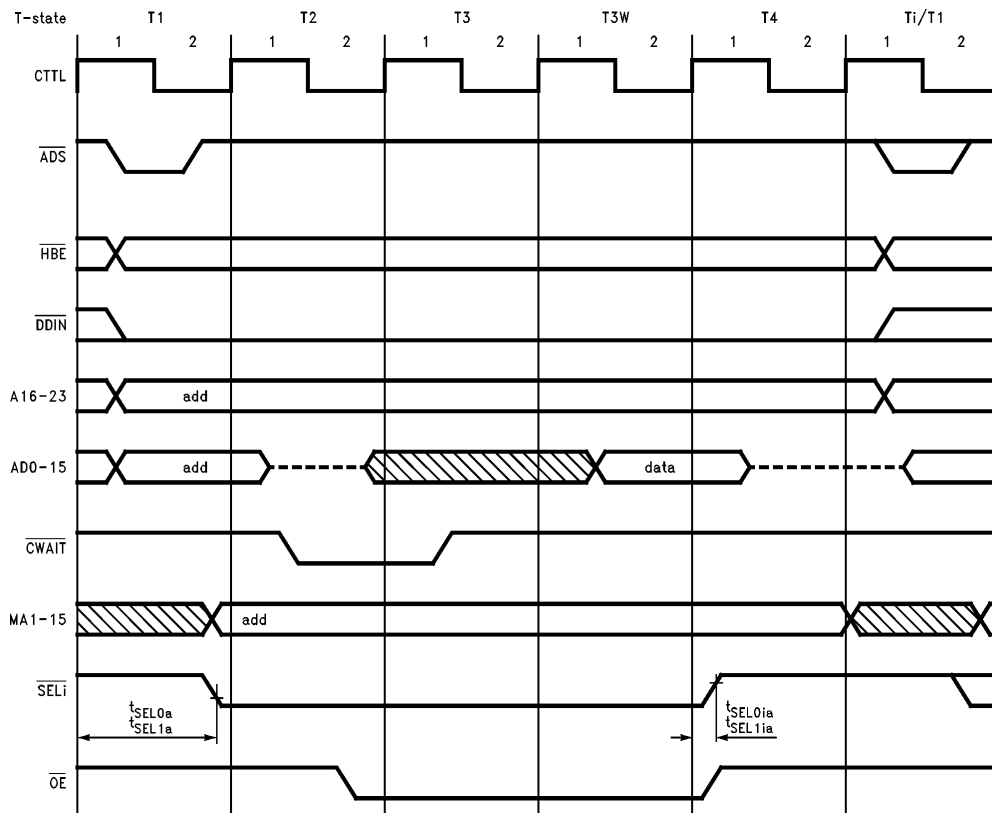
T-state T1 T2 T3 T3W T4 Ti/T1

1 2 1 2 1 2 1 2 1 2 1 2

CTTL

$\overline{ADS}$

$\overline{HBE}$

$\overline{DDIN}$

A16-23

add

AD0-15

add

data

$\overline{CWAIT}$

MA1-15

add

$\overline{SELi}$

$t_{SEL0a}$
$t_{SEL1a}$

$t_{SEL0ia}$
$t_{SEL1ia}$

$\overline{OE}$